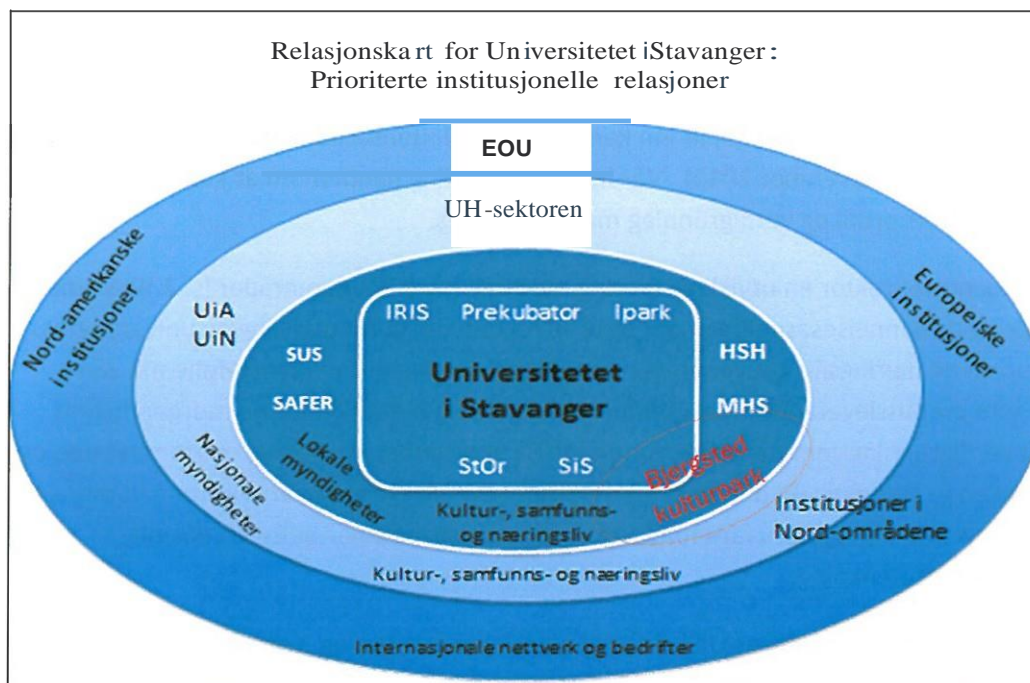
Relasjonska rt for Un iversitetet iStavanger : Prioriterte institusjonelle relasjoner

EOU

UH-sektoren

Nord-amerikanske institusjoner

Europeiske institusjoner

UiA
UiN

SUS

SAFER

IRIS Prekubator Ipark

Universitetet i Stavanger

HSH

MHS

Lokale myndigheter

StOr SiS

Bjergsted kulturpark

Nasjonale myndigheter

Kultur-, samfunns- og næringsliv

Institusjoner i Nord-områdene

Kultur-, samfunns- og næringsliv

Internasjonale nettverk og bedrifter